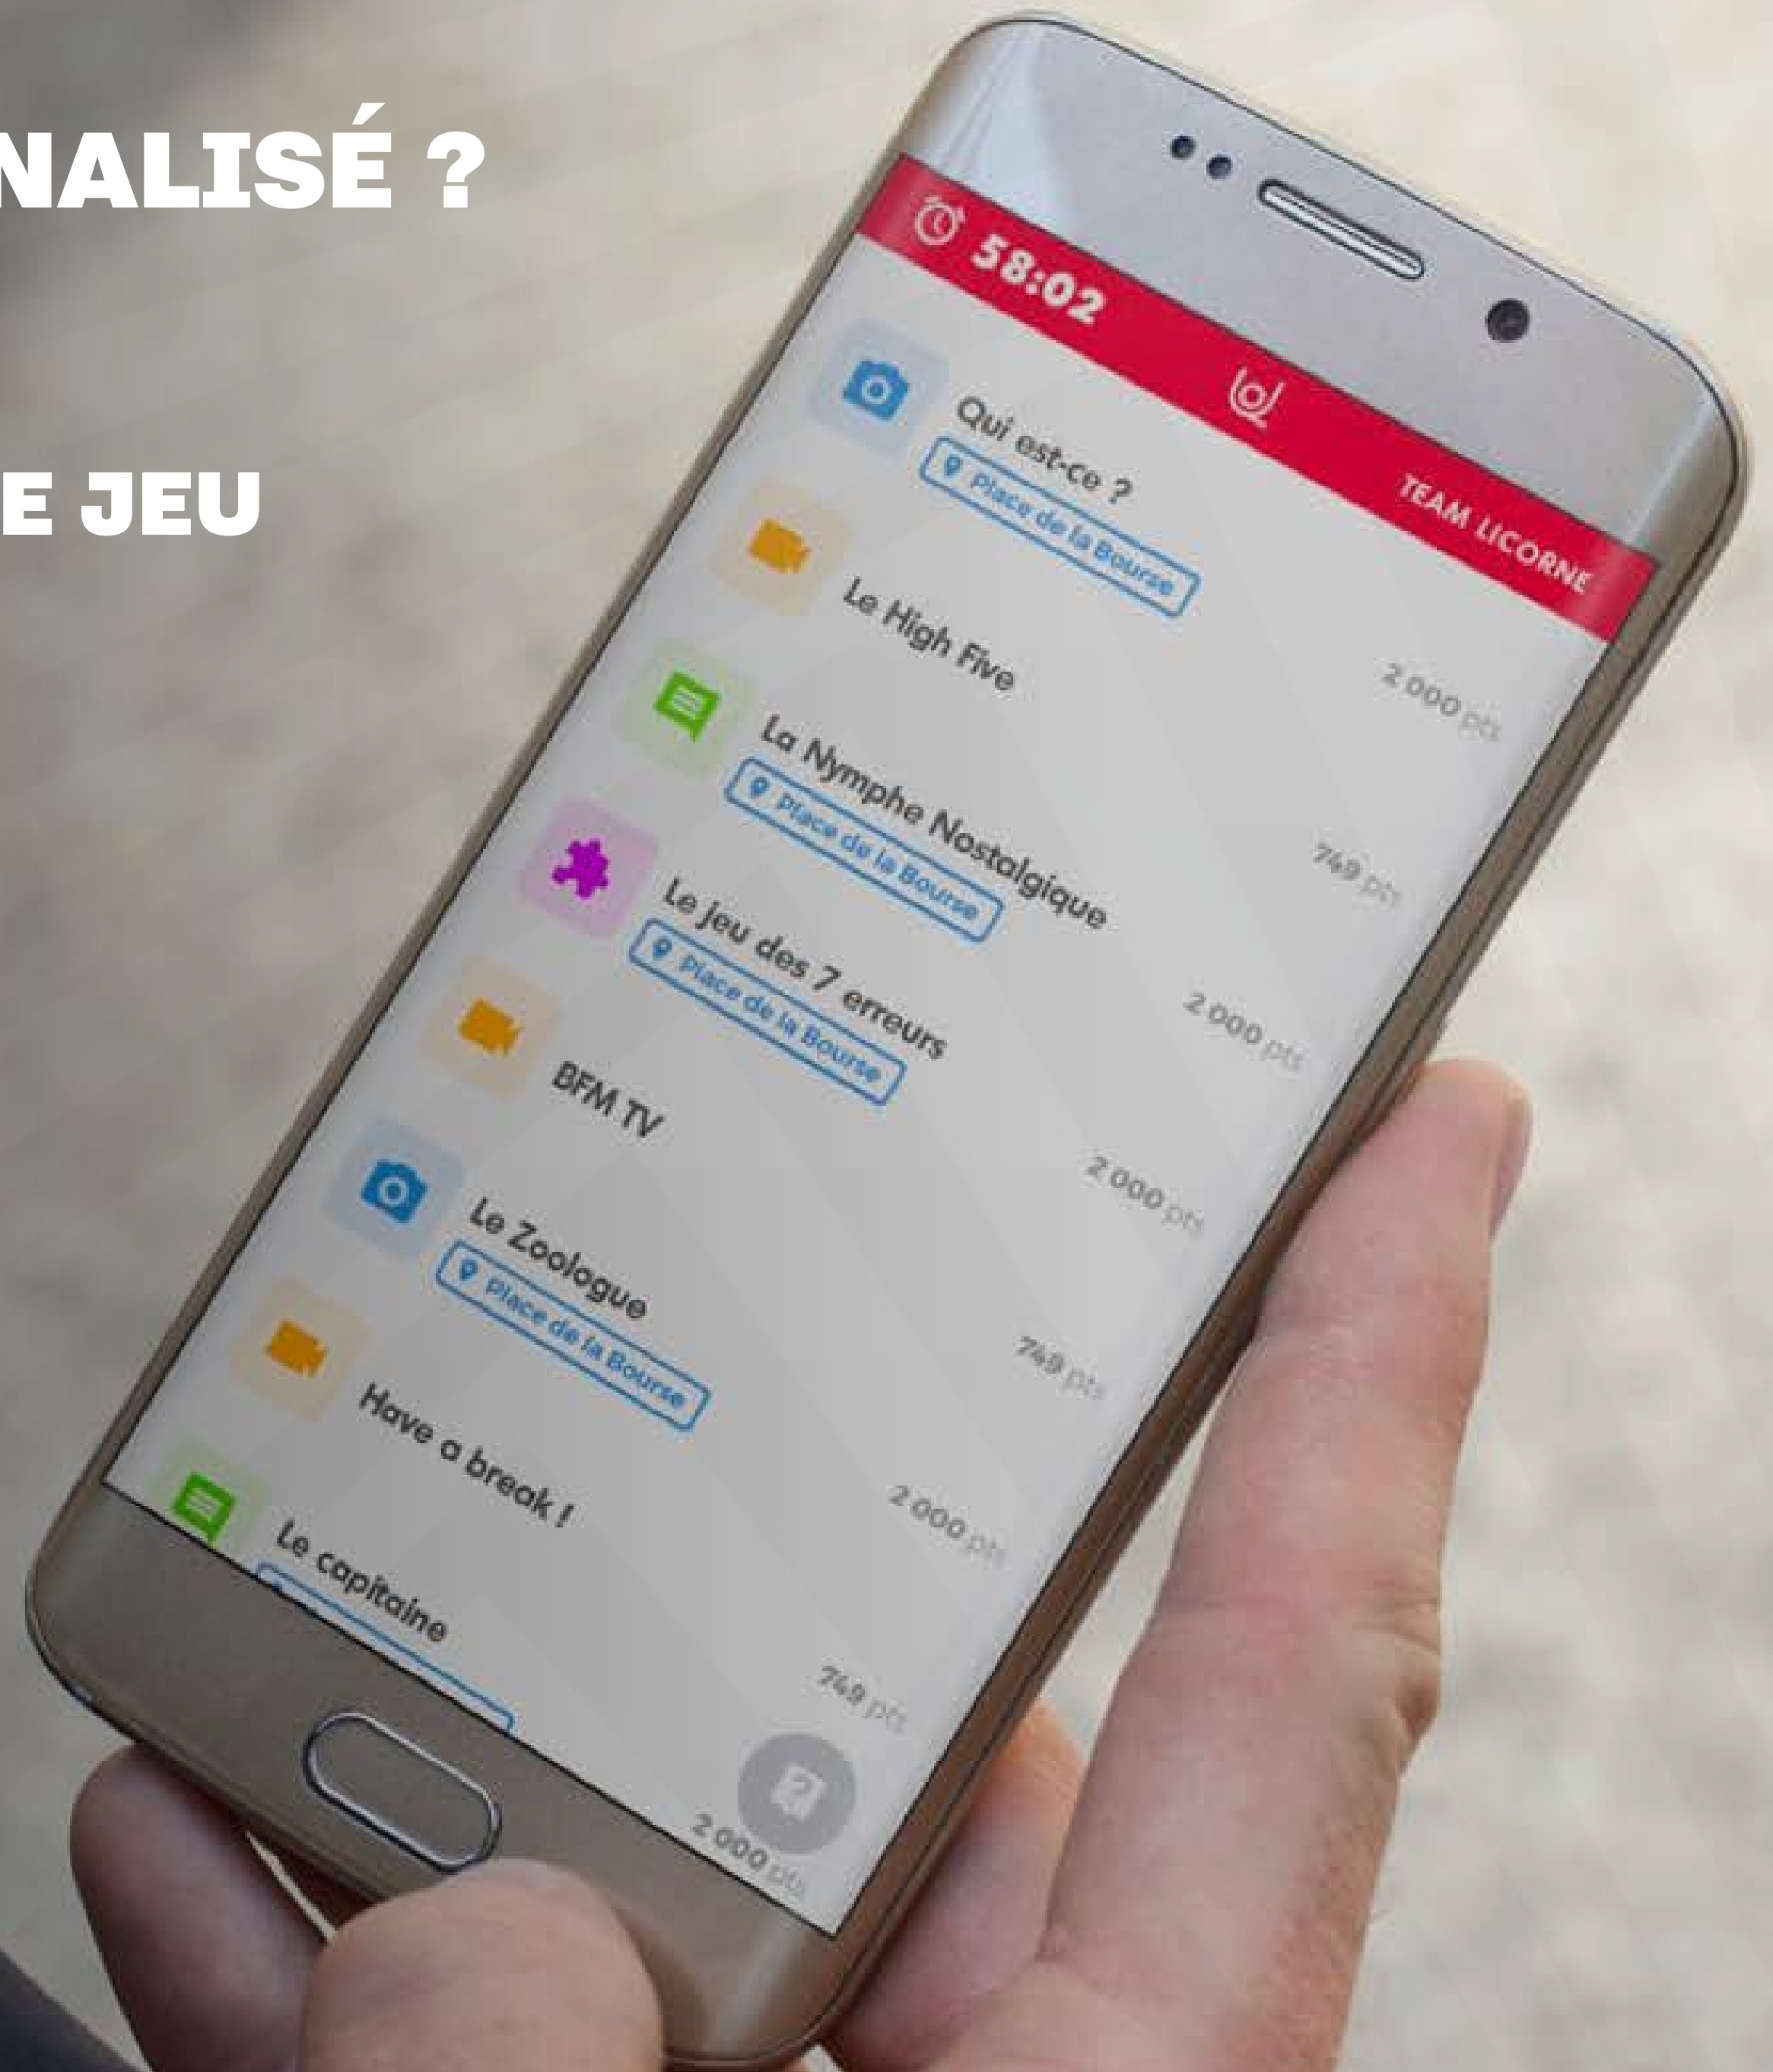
NALISÉ ?

E JEU

58:02

TEAM LICORNE

Qui est-ce ?
Place de la Bourse
2 000 pts

Le High Five
749 pts

La Nymphe Nostalgique
Place de la Bourse
2 000 pts

Le jeu des 7 erreurs
Place de la Bourse
2 000 pts

BFM TV
749 pts

Le Zoologue
Place de la Bourse
2 000 pts

Have a break !
749 pts

Le capitaine
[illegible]
2 000 pts